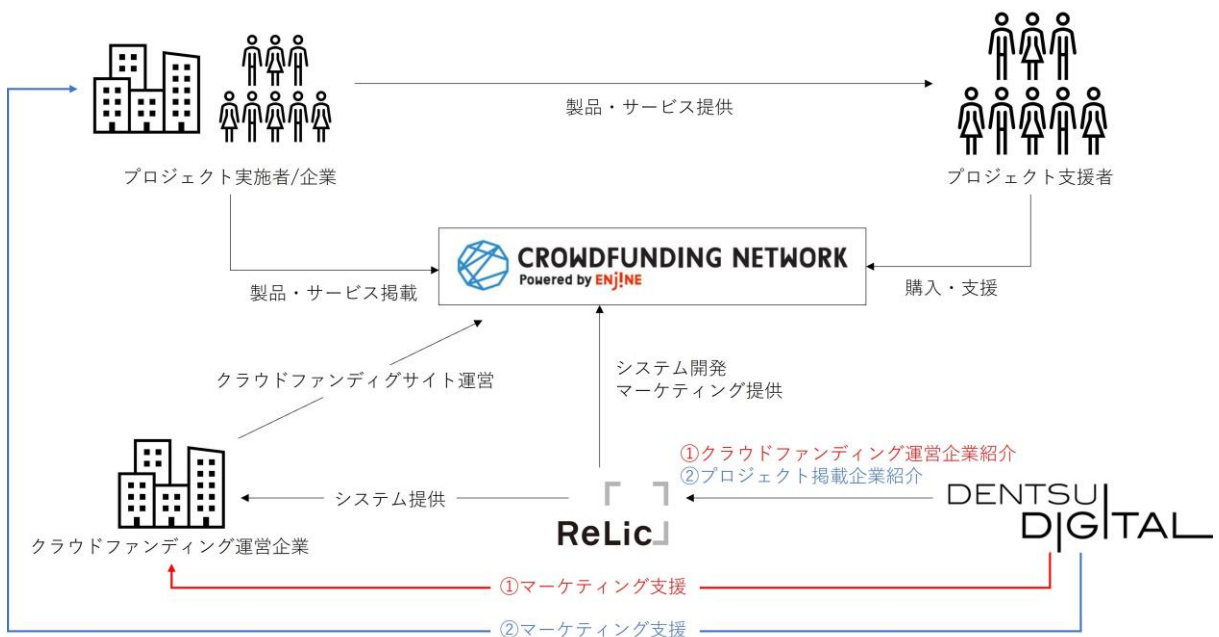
製品・サービス提供

プロジェクト実施者/企業

プロジェクト支援者

CROWDFUNDING NETWORK
Powered by ENJ!NE

製品・サービス掲載

購入・支援

クラウドファンディグサイト運営

システム開発
マーケティング提供

①クラウドファンディング運営企業紹介
②プロジェクト掲載企業紹介

システム提供

ReLic

DENTSU DIGITAL

クラウドファンディング運営企業

①マーケティング支援

②マーケティング支援